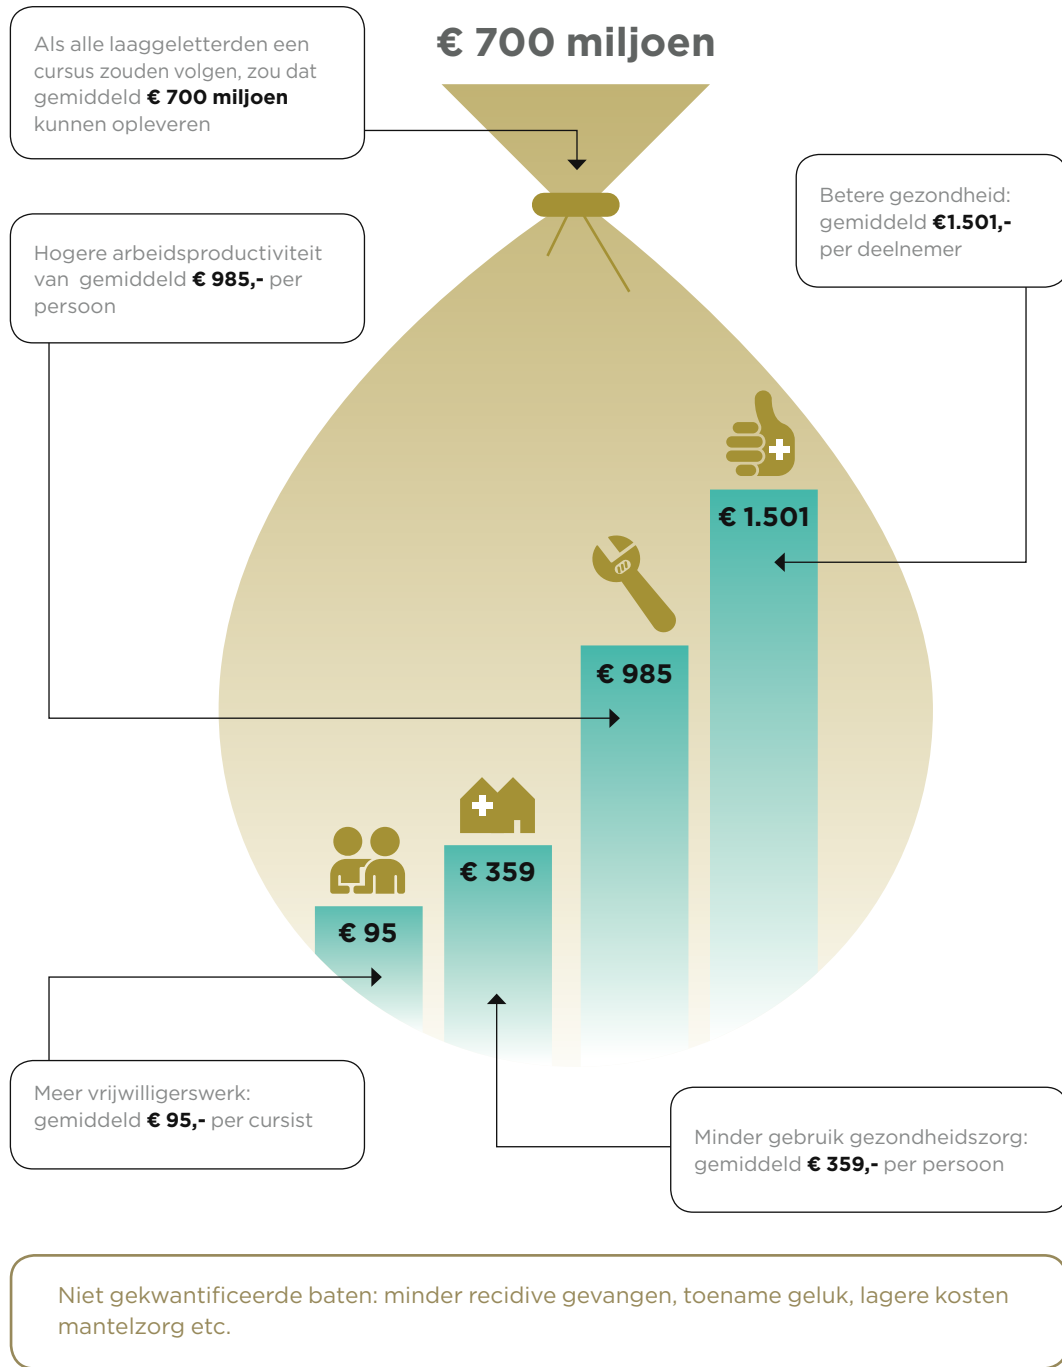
Als alle laaggeletterden een cursus zouden volgen, zou dat gemiddeld **€ 700 miljoen** kunnen opleveren

€ 700 miljoen

Betere gezondheid: gemiddeld **€1.501,-** per deelnemer

Hogere arbeidsproductiviteit van gemiddeld **€ 985,-** per persoon

€ 1.501

€ 985

€ 359

€ 95

Meer vrijwilligerswerk: gemiddeld **€ 95,-** per cursist

Minder gebruik gezondheidszorg: gemiddeld **€ 359,-** per persoon

Niet gekwantificeerde baten: minder recidive gevangen, toename geluk, lagere kosten mantelzorg etc.